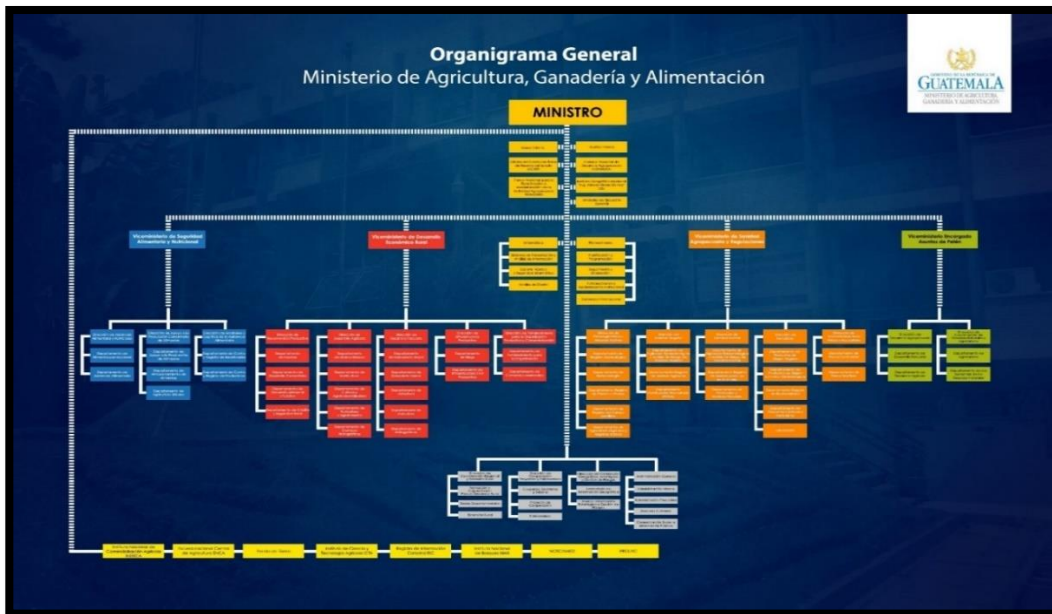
Organigrama General
Ministerio de Agricultura, Ganadería y Alimentación

GOBIERNO DE LA REPÚBLICA DE
GUATEMALA
MINISTERIO DE AGRICULTURA, GANADERÍA Y ALIMENTACIÓN

MINISTRO

Viceministerio de Seguridad Alimentaria y Nutricional

Viceministerio de Desarrollo Económico Rural

Viceministerio de Sanidad Agropecuaria y Regulaciones

Viceministerio Encargado Asuntos de Petén

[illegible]